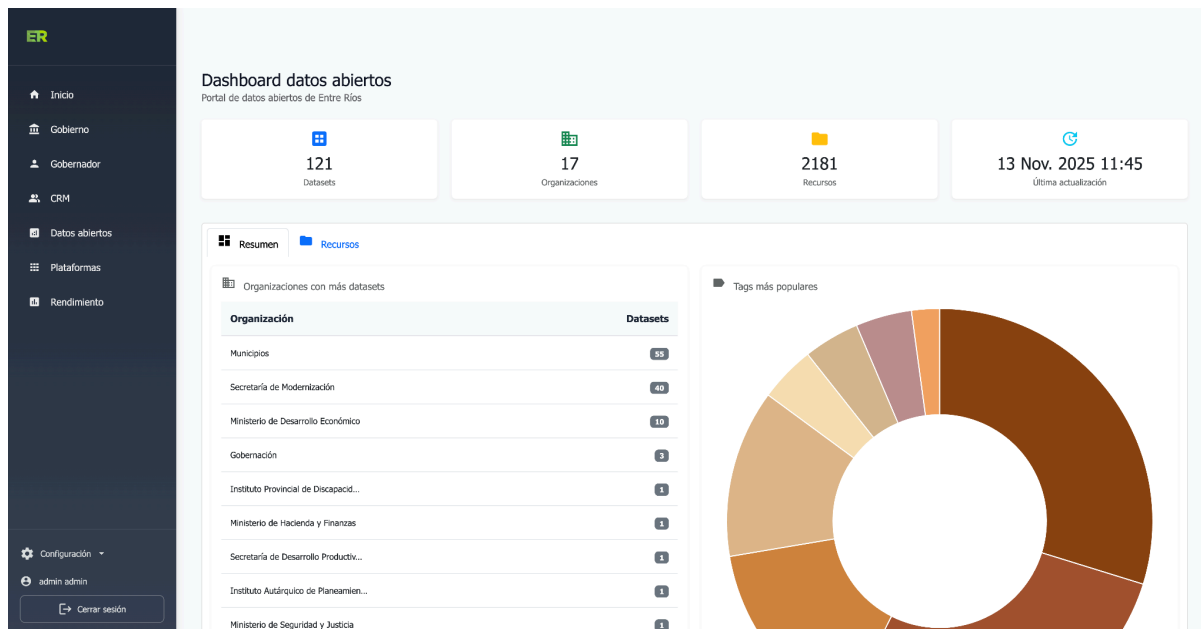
ER

Inicio
Gobierno
Gobernador
CRM
Datos abiertos
Plataformas
Rendimiento

Configuración
admin admin
Cerrar sesión

Dashboard datos abiertos
Portal de datos abiertos de Entre Ríos

121
Datasets

17
Organizaciones

2181
Recursos

13 Nov. 2025 11:45
Última actualización

Resumen
Recursos

Organizaciones con más datasets

| Organización | Datasets |
|---|---|
| Municipios | 55 |
| Secretaría de Modernización | 40 |
| Ministerio de Desarrollo Económico | 10 |
| Gobernación | 3 |
| Instituto Provincial de Discapacid... | 1 |
| Ministerio de Hacienda y Finanzas | 1 |
| Secretaría de Desarrollo Productiv... | 1 |
| Instituto Autárquico de Planeamien... | 1 |
| Ministerio de Seguridad y Justicia | 1 |

Tags más populares